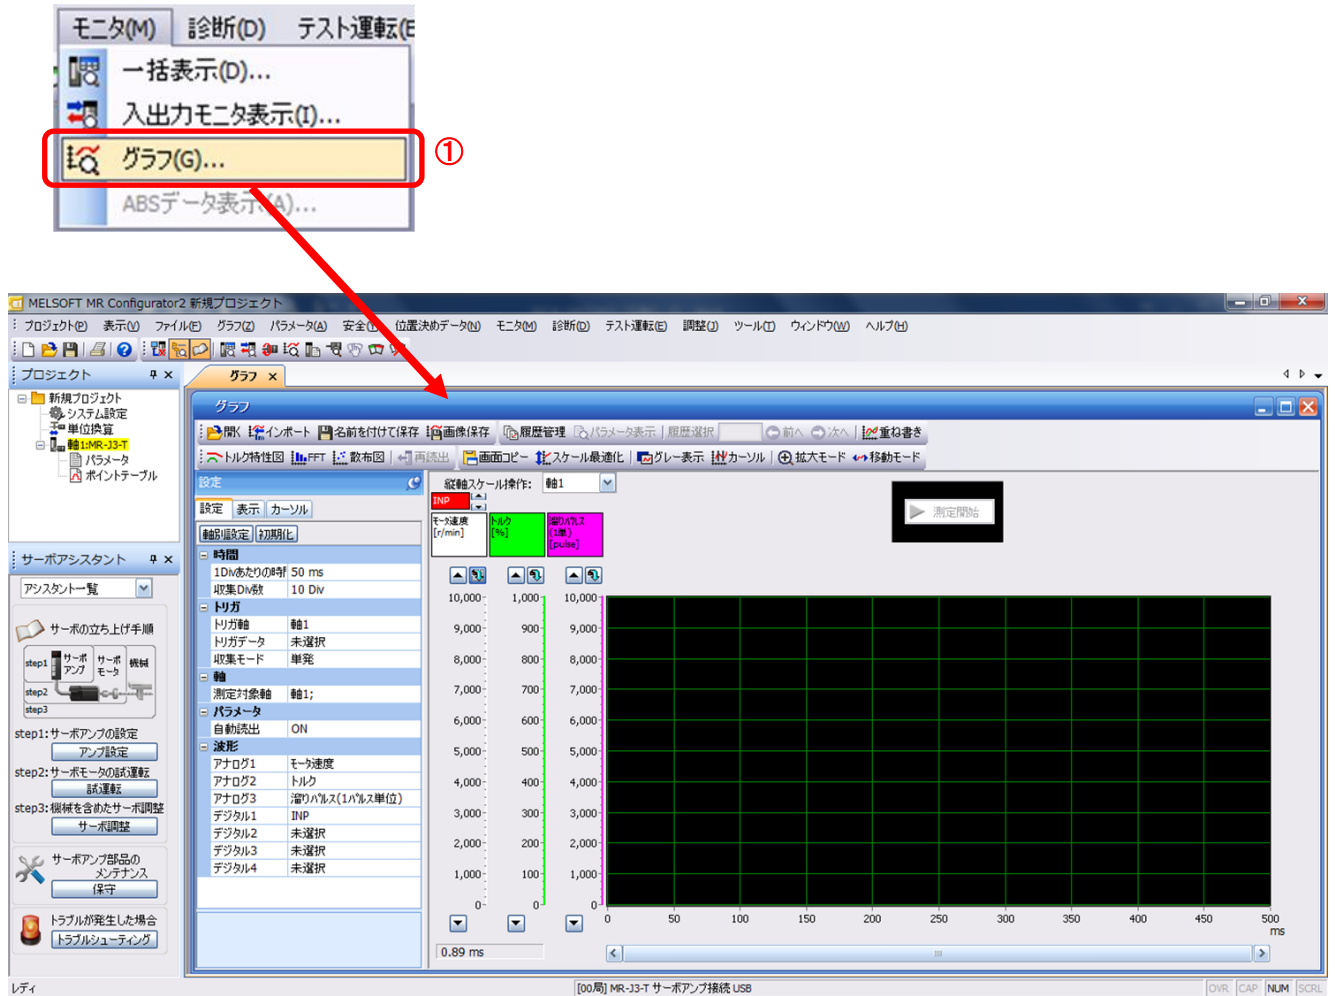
モニタ(M) 診断(D) テスト運転(E

一括表示(D)...

入出力モニタ表示(I)...

グラフ(G)...

ABSデータ表示(A)...

①

MELSOFT MR Configurator2 新規プロジェクト

プロジェクト(P) 表示(V) ファイル(F) グラフ(Z) パラメータ(A) 安全(I) 位置決めデータ(N) モニタ(M) 診断(D) テスト運転(E) 調整(J) ツール(T) ウィンドウ(W) ヘルプ(H)

プロジェクト

新規プロジェクト
システム設定
単位換算
軸1:MR-J3-T
パラメータ
ポイントテーブル

サーボアシスタント

アシスタント一覧

サーボの立ち上げ手順

step1 サーボアンプ サーボモータ 機械
step2
step3

step1:サーボアンプの設定
アンプ設定
step2:サーボモータの試運転
試運転
step3:機械を含めたサーボ調整
サーボ調整

サーボアンプ部品のメンテナンス
保守

トラブルが発生した場合
トラブルシューティング

グラフ

グラフ

開く インポート 名前を付けて保存 画像保存 履歴管理 パラメータ表示 履歴選択 前へ 次へ 重ね書き

トルク特性図 FFT 散布図 再読出 画面コピー スケール最適化 グレー表示 カーソル 拡大モード 移動モード

設定

設定 表示 カーソル

軸別設定 初期化

| 時間 | |
|---|---|
| 1Divあたりの時 | 50 ms |
| 収集Div数 | 10 Div |
| トリガ | |
| トリガ軸 | 軸1 |
| トリガデータ | 未選択 |
| 収集モード | 単発 |
| 軸 | |
| 測定対象軸 | 軸1; |
| パラメータ | |
| 自動読出 | ON |
| 波形 | |
| アナログ1 | モータ速度 |
| アナログ2 | トルク |
| アナログ3 | 溜りパルス(1パルス単位) |
| デジタル1 | INP |
| デジタル2 | 未選択 |
| デジタル3 | 未選択 |
| デジタル4 | 未選択 |

縦軸スケール操作: 軸1

INP

モータ速度 [r/min]
トルク [%]
溜りパルス (1単) [pulse]

測定開始

10,000 9,000 8,000 7,000 6,000 5,000 4,000 3,000 2,000 1,000 0
1,000 900 800 700 600 500 400 300 200 100 0
10,000 9,000 8,000 7,000 6,000 5,000 4,000 3,000 2,000 1,000 0

0 50 100 150 200 250 300 350 400 450 500
ms

0.89 ms

レディ

[00局] MR-J3-T サーボアンプ接続 USB

OVR CAP NUM SCRL